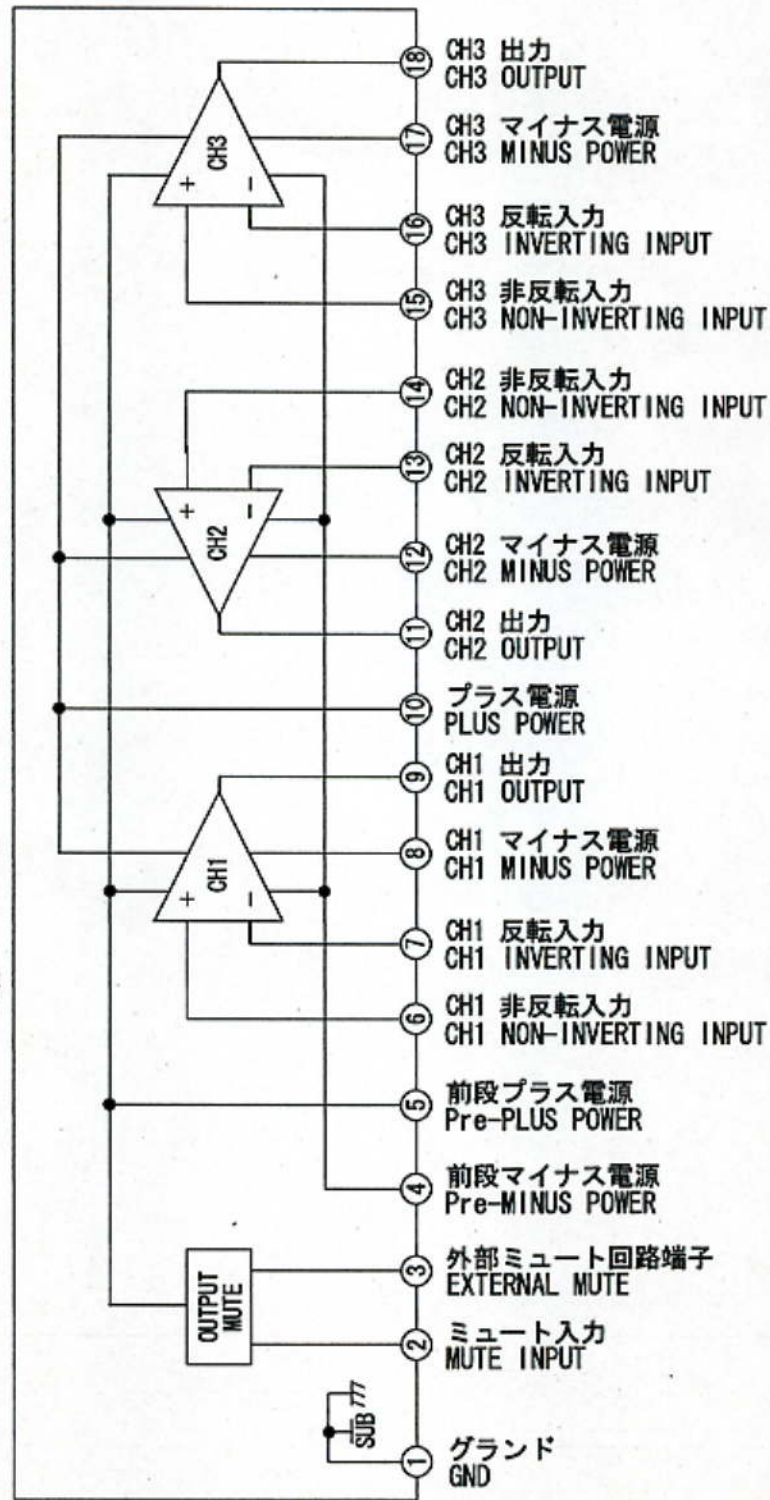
CH3
+
-
CH2
+
-
CH1
+
-
OUTPUT MUTE
SUB

18 CH3 出力
CH3 OUTPUT

17 CH3 マイナス電源
CH3 MINUS POWER

16 CH3 反転入力
CH3 INVERTING INPUT

15 CH3 非反転入力
CH3 NON-INVERTING INPUT

14 CH2 非反転入力
CH2 NON-INVERTING INPUT

13 CH2 反転入力
CH2 INVERTING INPUT

12 CH2 マイナス電源
CH2 MINUS POWER

11 CH2 出力
CH2 OUTPUT

10 プラス電源
PLUS POWER

9 CH1 出力
CH1 OUTPUT

8 CH1 マイナス電源
CH1 MINUS POWER

7 CH1 反転入力
CH1 INVERTING INPUT

6 CH1 非反転入力
CH1 NON-INVERTING INPUT

5 前段プラス電源
Pre-PLUS POWER

4 前段マイナス電源
Pre-MINUS POWER

3 外部ミュート回路端子
EXTERNAL MUTE

2 ミュート入力
MUTE INPUT

1 グランド
GND